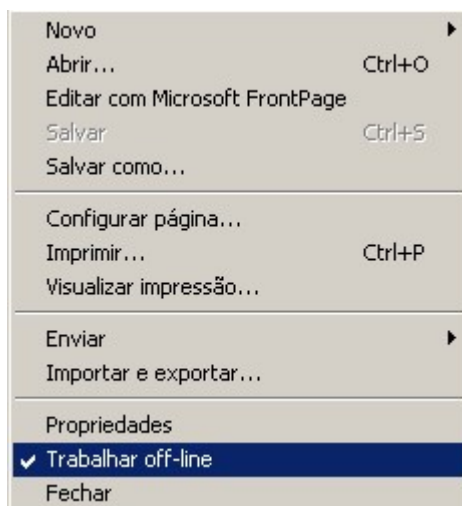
Novo
Abrir... Ctrl+O
Editar com Microsoft FrontPage
Salvar Ctrl+S
Salvar como...

Configurar página...
Imprimir... Ctrl+P
Visualizar impressão...

Enviar
Importar e exportar...

Propriedades
Trabalhar off-line
Fechar